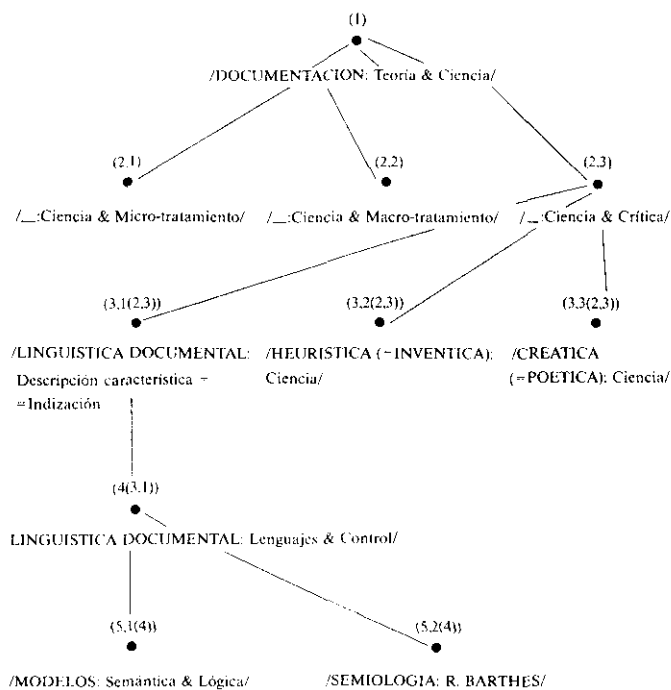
(1)

/DOCUMENTACION: Teoría & Ciencia/

(2.1)

/__:Ciencia & Micro-tratamiento/

(2.2)

/__:Ciencia & Macro-tratamiento/

(2.3)

/__:Ciencia & Crítica/

(3,1(2,3))

/LINGUISTICA DOCUMENTAL: Descripción característica = =Indización

(3,2(2,3))

/HEURISTICA (=INVENTICA): Ciencia/

(3,3(2,3))

/CREATICA (=POETICA): Ciencia/

(4(3,1))

LINGUISTICA DOCUMENTAL: Lenguajes & Control/

(5,1(4))

/MODELOS: Semántica & Lógica/

(5,2(4))

/SEMIOLOGIA: R. BARTHES/